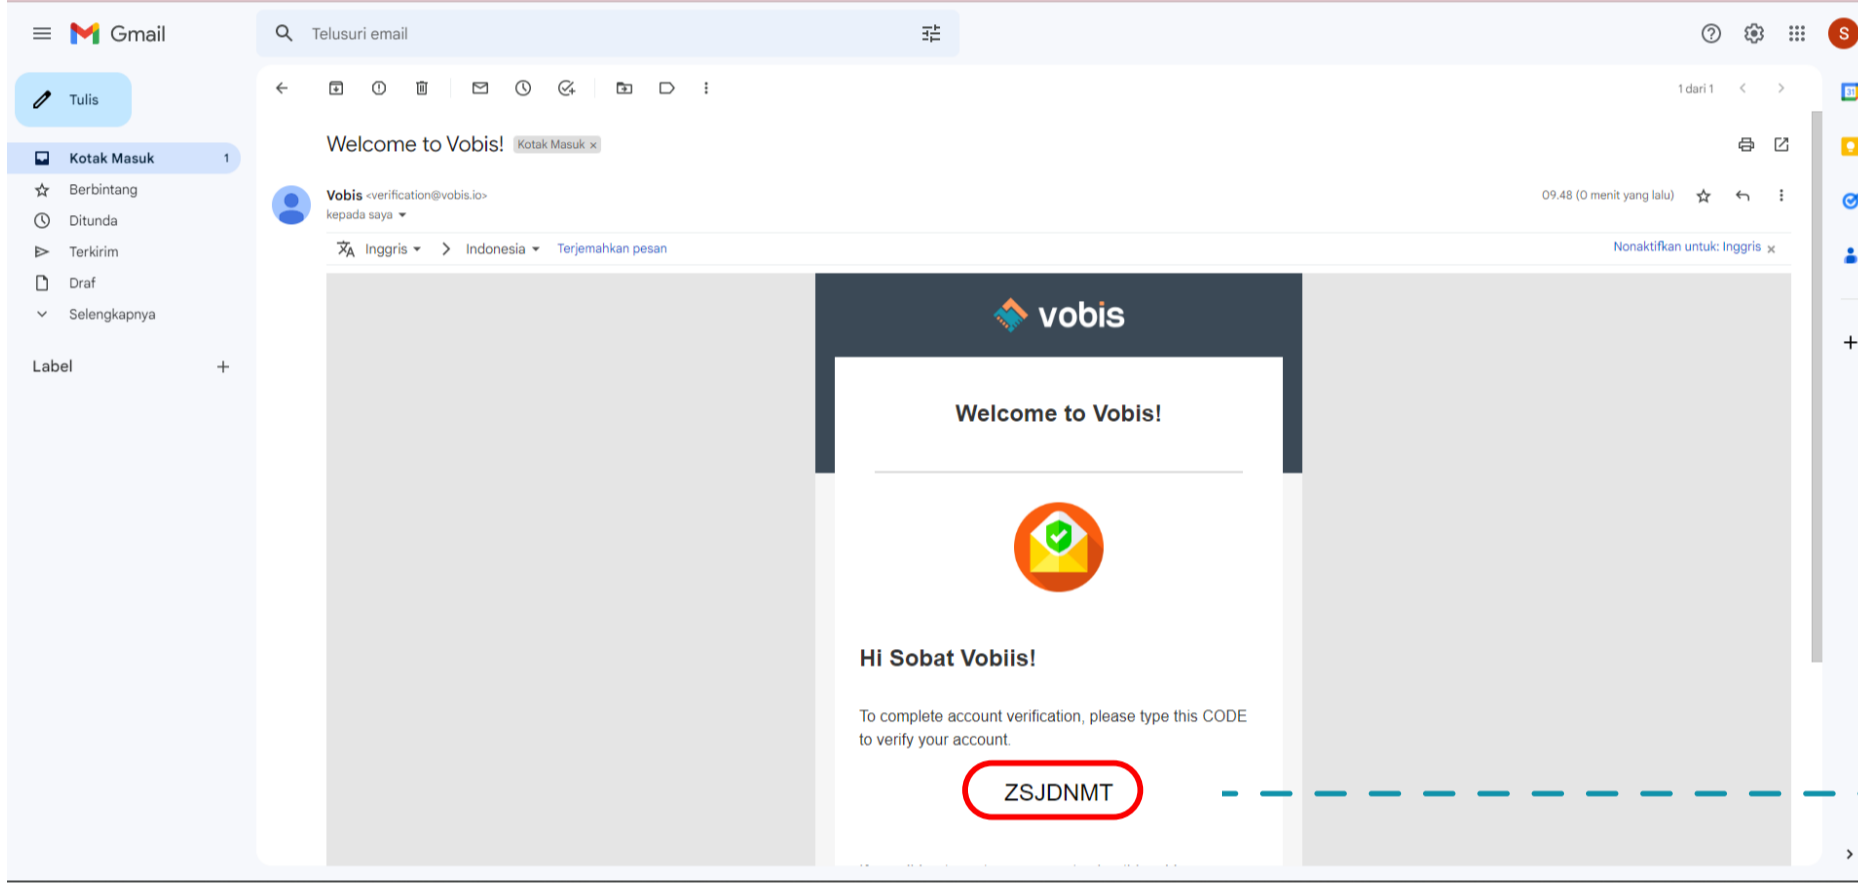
Gmail

Telusuri email

Tulis

Kotak Masuk 1
Berbintang
Ditunda
Terkirim
Draf
Selengkapnya

Label

1 dari 1

Welcome to Vobis! Kotak Masuk ×

Vobis <verification@vobis.io>
kepada saya

09.48 (0 menit yang lalu)

Inggris > Indonesia Terjemahkan pesan

Nonaktifkan untuk: Inggris ×

vobis

Welcome to Vobis!

Hi Sobat Vobiis!

To complete account verification, please type this CODE to verify your account.

ZSJDNMT

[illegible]